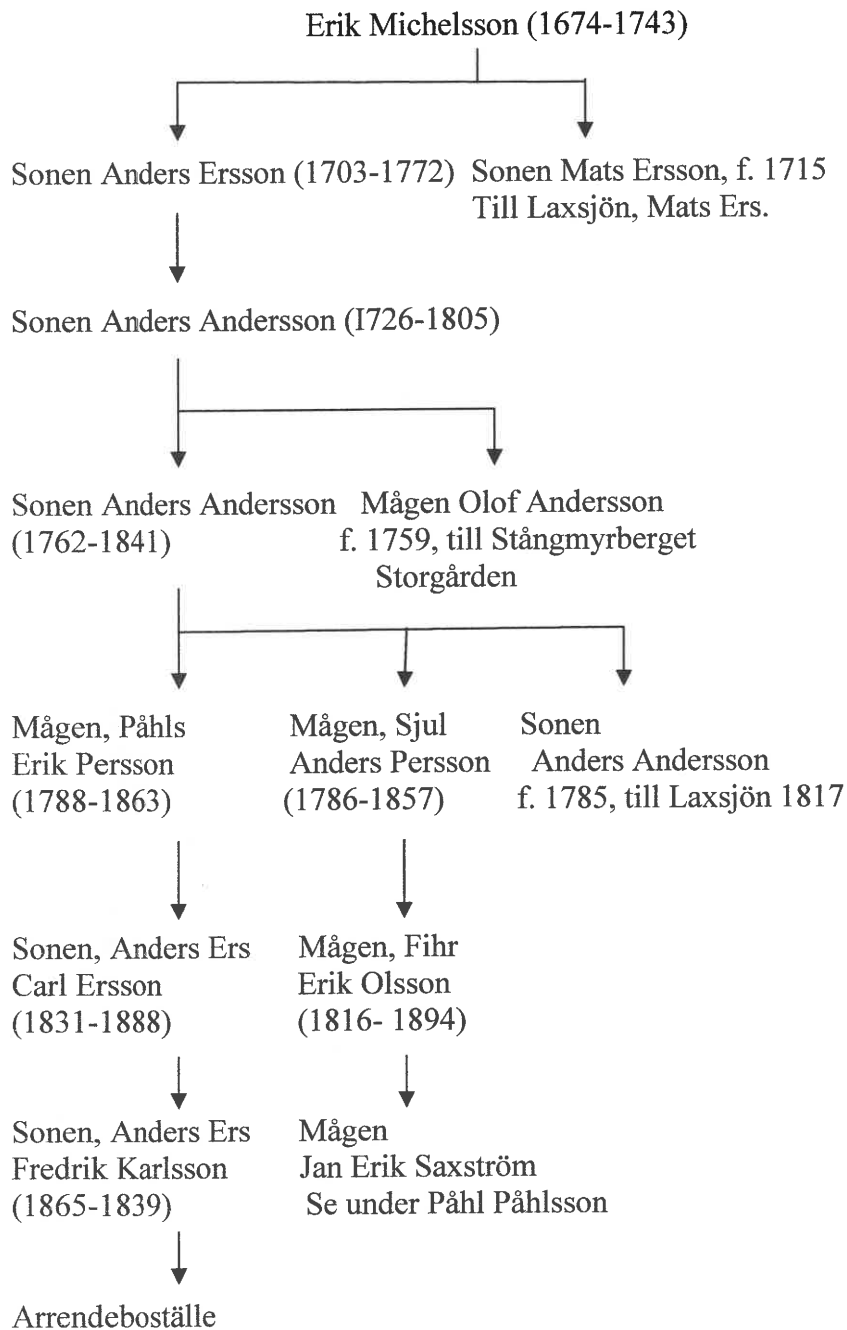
Erik Michelsson (1674-1743)

Sonen Anders Ersson (1703-1772)

Sonen Mats Ersson, f. 1715
Till Laxsjön, Mats Ers.

Sonen Anders Andersson (I726-1805)

Sonen Anders Andersson
(1762-1841)

Mågen Olof Andersson
f. 1759, till Stångmyrberget
Storgården

Mågen, Påhls
Erik Persson
(1788-1863)

Mågen, Sjul
Anders Persson
(1786-1857)

Sonen
Anders Andersson
f. 1785, till Laxsjön 1817

Sonen, Anders Ers
Carl Ersson
(1831-1888)

Mågen, Fihr
Erik Olsson
(1816- 1894)

Sonen, Anders Ers
Fredrik Karlsson
(1865-1839)

Mågen
Jan Erik Saxström
Se under Påhl Påhlsson

Arrendeboställe